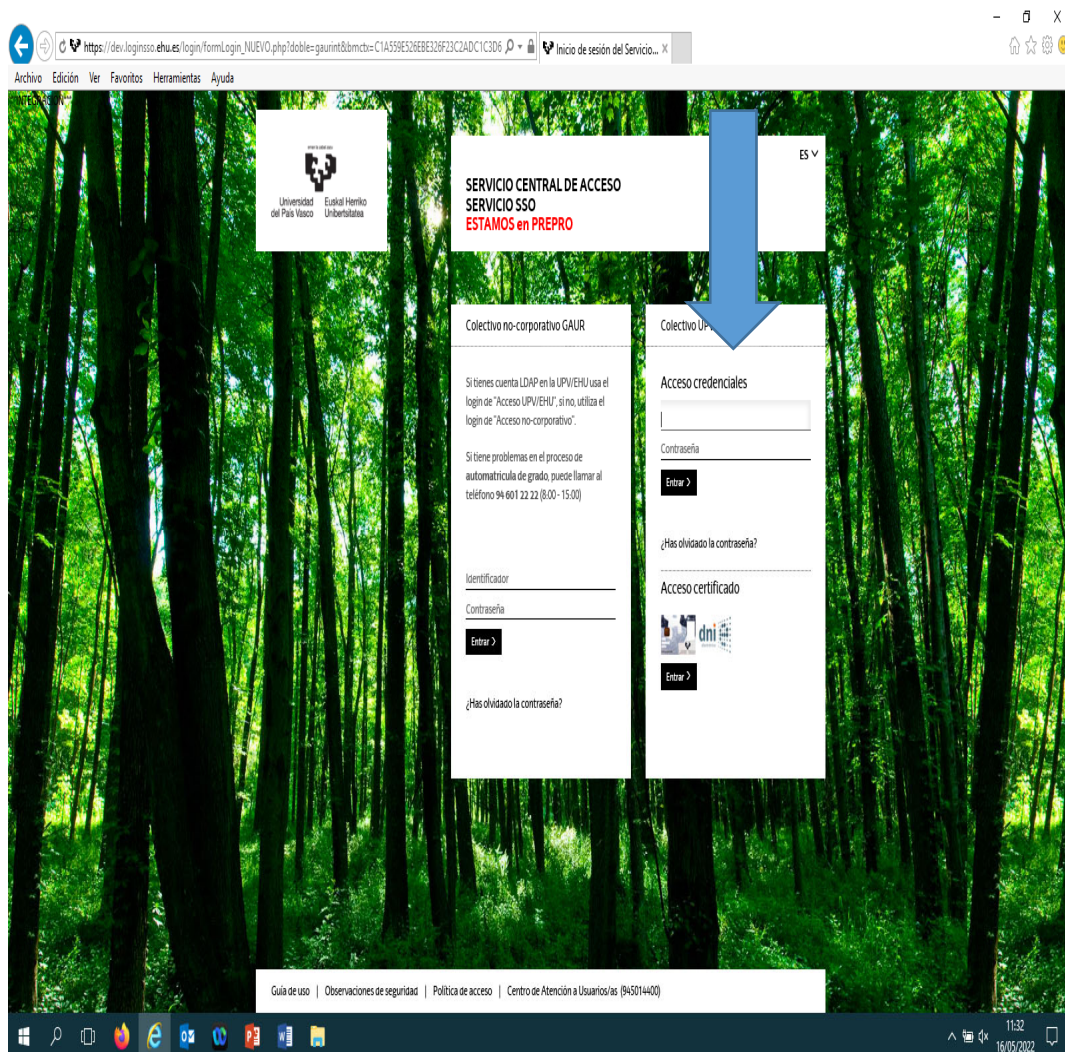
https://dev.loginsso.ehu.es/login/formLogin_NUEVO.php?doble=gaurint&bmctx=C1A559E526EBE326F23C2ADC1C3D6
Inicio de sesión del Servicio... ×

Archivo Edición Ver Favoritos Herramientas Ayuda

INTEGRACIÓN

Universidad del País Vasco
Euskal Herriko Unibertsitatea

ES

SERVICIO CENTRAL DE ACCESO
SERVICIO SSO
ESTAMOS en PREPRO

Colectivo no-corporativo GAUR

Si tienes cuenta LDAP en la UPV/EHU usa el login de "Acceso UPV/EHU", si no, utiliza el login de "Acceso no-corporativo".

Si tiene problemas en el proceso de **automatricula de grado**, puede llamar al teléfono **94 601 22 22** (8:00 - 15:00)

Identificador
Contraseña
Entrar

¿Has olvidado la contraseña?

Colectivo UP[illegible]

Acceso credenciales

Contraseña
Entrar

¿Has olvidado la contraseña?

Acceso certificado

dni

Entrar

Guía de uso | Observaciones de seguridad | Política de acceso | Centro de Atención a Usuarios/as (945014400)

11:32
16/05/2022